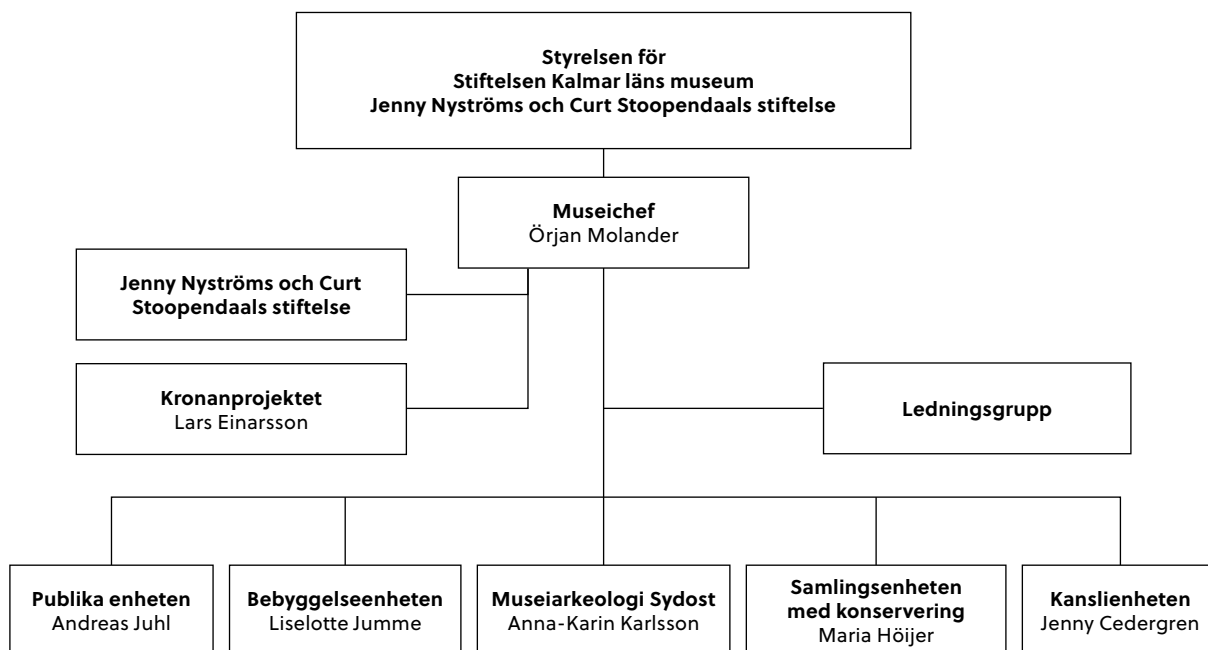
Styrelsen för
Stiftelsen Kalmar läns museum
Jenny Nyströms och Curt Stoopendaals stiftelse

Museichef
Örjan Molander

Jenny Nyströms och Curt Stoopendaals stiftelse

Kronanprojektet
Lars Einarsson

Ledningsgrupp

Publika enheten
Andreas Juhl

Bebyggelseenheten
Liselotte Jumme

Museiarkeologi Sydost
Anna-Karin Karlsson

Samlingsenheten med konservering
Maria Höijer

Kanslienheten
Jenny Cedergren